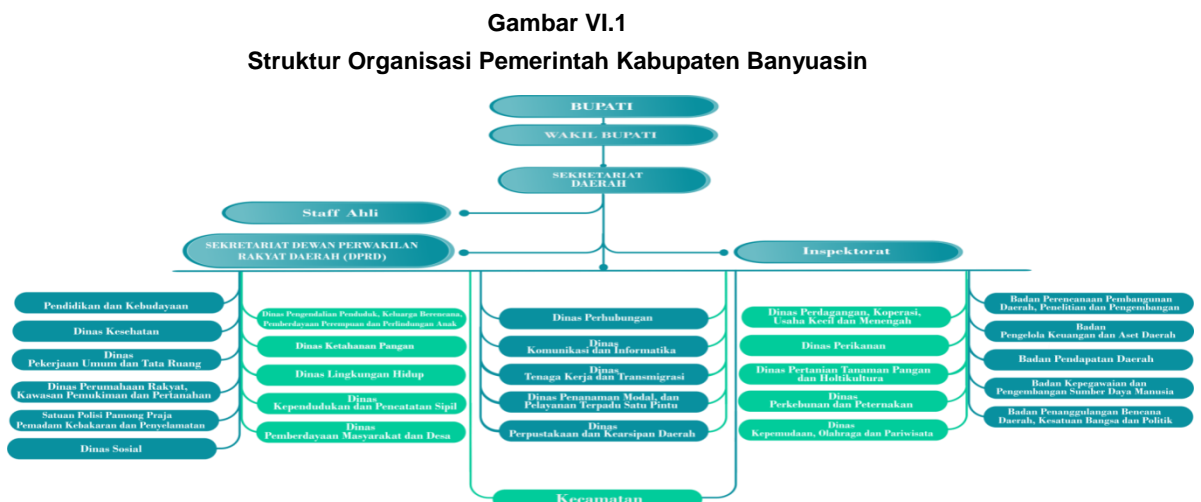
Gambar VI.1

Struktur Organisasi Pemerintah Kabupaten Banyuasin

BUPATI

WAKIL BUPATI

SEKRETARIAT DAERAH

Staff Ahli

SEKRETARIAT DEWAN PERWAKILAN RAKYAT DAERAH (DPRD)

Inspektorat

Pendidikan dan Kebudayaan

Dinas Kesehatan

Dinas Pekerjaan Umum dan Tata Ruang

Dinas Perumahaan Rakyat, Kawasan Pemukiman dan Pertanahan

Satuan Polisi Pamong Praja Pemadam Kebakaran dan Penyelamatan

Dinas Sosial

Dinas Pengendalian Penduduk, Keluarga Berencana, Pemberdayaan Perempuan dan Perlindungan Anak

Dinas Ketahanan Pangan

Dinas Lingkungan Hidup

Dinas Kependudukan dan Pencatatan Sipil

Dinas Pemberdayaan Masyarakat dan Desa

Dinas Perhubungan

Dinas Komunikasi dan Informatika

Dinas Tenaga Kerja dan Transmigrasi

Dinas Penanaman Modal, dan Pelayanan Terpadu Satu Pintu

Dinas Perpustakaan dan Kearsipan Daerah

Dinas Perdagangan, Koperasi, Usaha Kecil dan Menengah

Dinas Perikanan

Dinas Pertanian Tanaman Pangan dan Holtikultura

Dinas Perkebunan dan Peternakan

Dinas Kepemudaan, Olahraga dan Pariwisata

Badan Perencanaan Pembangunan Daerah, Penelitian dan Pengembangan

Badan Pengelola Keuangan dan Aset Daerah

Badan Pendapatan Daerah

Badan Kepegawaian dan Pengembangan Sumber Daya Manusia

Badan Penanggulangan Bencana Daerah, Kesatuan Bangsa dan Politik

Kecamatan